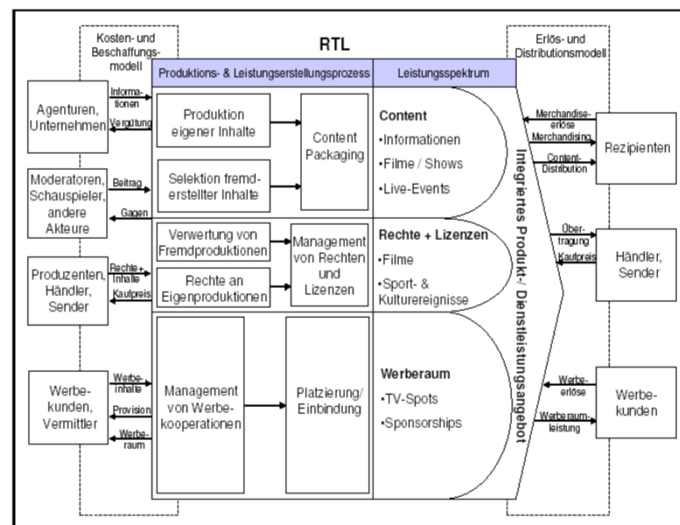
Kosten- und Beschaffungsmodell

RTL

Erlös- und Distributionsmodell

Produktions- & Leistungserstellungsprozess

Leistungsspektrum

Agenturen, Unternehmen

Informationen

Vergütung

Produktion eigener Inhalte

Selektion fremderstellter Inhalte

Content Packaging

Content
•Informationen
•Filme / Shows
•Live-Events

Moderatoren, Schauspieler, andere Akteure

Beitrag

Gagen

Verwertung von Fremdproduktionen

Rechte an Eigenproduktionen

Management von Rechten und Lizenzen

Rechte + Lizenzen
•Filme
•Sport- & Kulturereignisse

Produzenten, Händler, Sender

Rechte + Inhalte

Kaufpreis

Werbekunden, Vermittler

Werbeinhalte

Provision

Werberaum

Management von Werbekooperationen

Platzierung/ Einbindung

Werberaum
•TV-Spots
•Sponsorships

Integriertes Produkt-/ Dienstleistungsangebot

Merchandiseerlöse

Merchandising

Content-Distribution

Rezipienten

Übertragung

Kaufpreis

Händler, Sender

Werbeerlöse

Werberaumleistung

Werbekunden